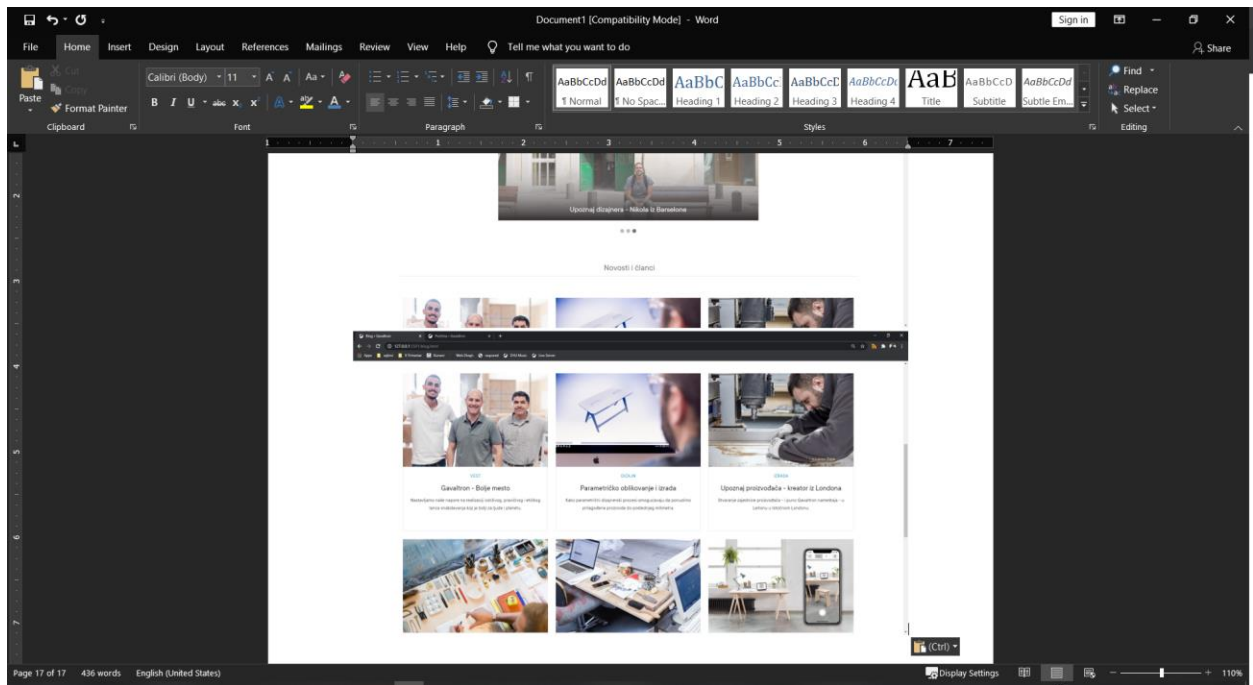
Document1 [Compatibility Mode] - Word

Sign in

File Home Insert Design Layout References Mailings Review View Help Tell me what you want to do

Share

Paste Cut Copy Format Painter

Clipboard

Calibri (Body) 11

Font

Paragraph

AaBbCcDd ¶ Normal
AaBbCcDd ¶ No Spac...
AaBbC Heading 1
AaBbCc Heading 2
AaBbCcD Heading 3
AaBbCcDd Heading 4
AaB Title
AaBbCcD Subtitle
AaBbCcDd Subtle Em...

Styles

Find
Replace
Select

Editing

Upoznaj dizajnera - Nikola iz Barselone

Novosti i članci

Gavaltron - Bolje mesto

Parametričko oblikovanje i izrada

Upoznaj proizvođača - kreator iz Londona

(Ctrl)

Page 17 of 17 436 words English (United States)

Display Settings

110%